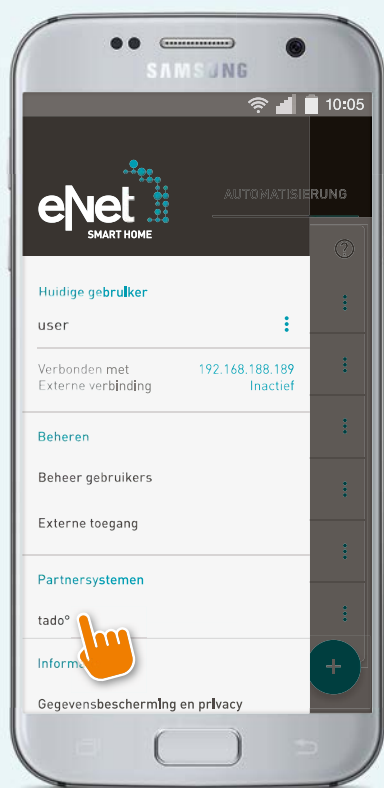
SAMSUNG

10:05

eNet
SMART HOME

AUTOMATISIERUNG

Huidige gebruiker

user

Verbonden met 192.168.188.189
Externe verbinding Inactief

Beheren

Beheer gebruikers

Externe toegang

Partnersystemen

tado°

Inform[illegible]

Gegevensbescherming en privacy